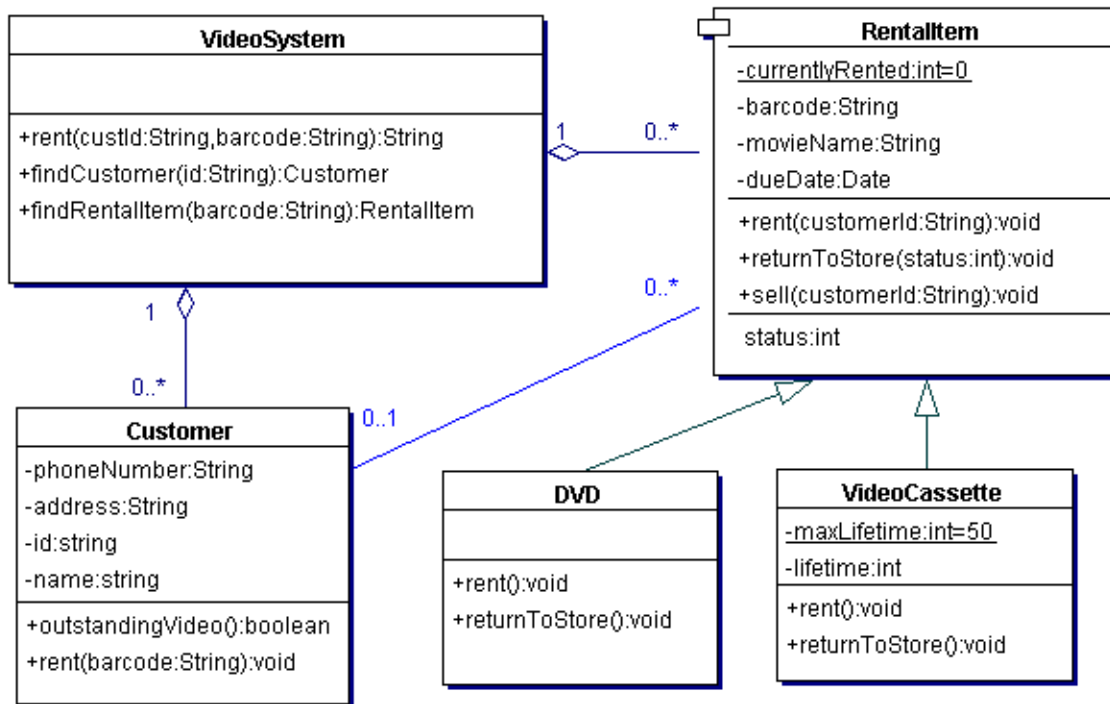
VideoSystem

+rent(custId:String,barcode:String):String
+findCustomer(id:String):Customer
+findRentalItem(barcode:String):RentalItem

1
0..*

RentalItem
-currentlyRented:int=0
-barcode:String
-movieName:String
-dueDate:Date
+rent(customerId:String):void
+returnToStore(status:int):void
+sell(customerId:String):void
status:int

0..*

1
0..*

0..1

Customer
-phoneNumber:String
-address:String
-id:string
-name:string
+outstandingVideo():boolean
+rent(barcode:String):void

DVD

+rent():void
+returnToStore():void

VideoCassette
-maxLifetime:int=50
-lifetime:int
+rent():void
+returnToStore():void